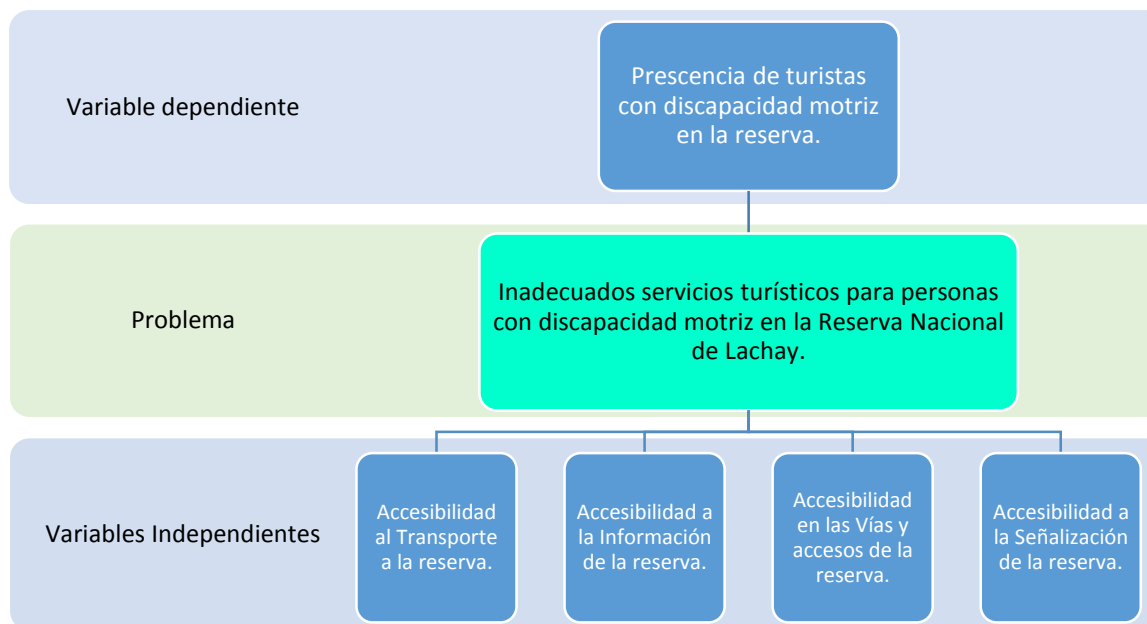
Variable dependiente

Prescencia de turistas con discapacidad motriz en la reserva.

Problema

Inadecuados servicios turísticos para personas con discapacidad motriz en la Reserva Nacional de Lachay.

Variables Independientes

Accesibilidad al Transporte a la reserva.

Accesibilidad a la Información de la reserva.

Accesibilidad en las Vías y accesos de la reserva.

Accesibilidad a la Señalización de la reserva.